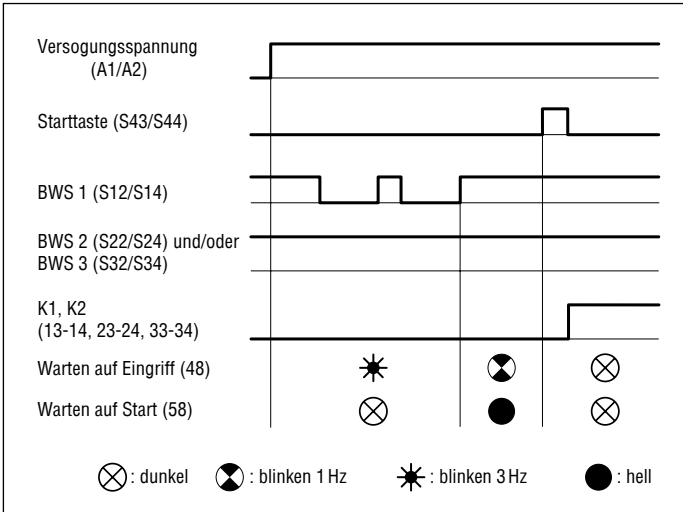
Versogungsspannung
(A1/A2)

Starttaste (S43/S44)

BWS 1 (S12/S14)

BWS 2 (S22/S24) und/oder
BWS 3 (S32/S34)

K1, K2
(13-14, 23-24, 33-34)

Warten auf Eingriff (48)

Warten auf Start (58)

: dunkel : blinken 1 Hz : blinken 3 Hz : hell